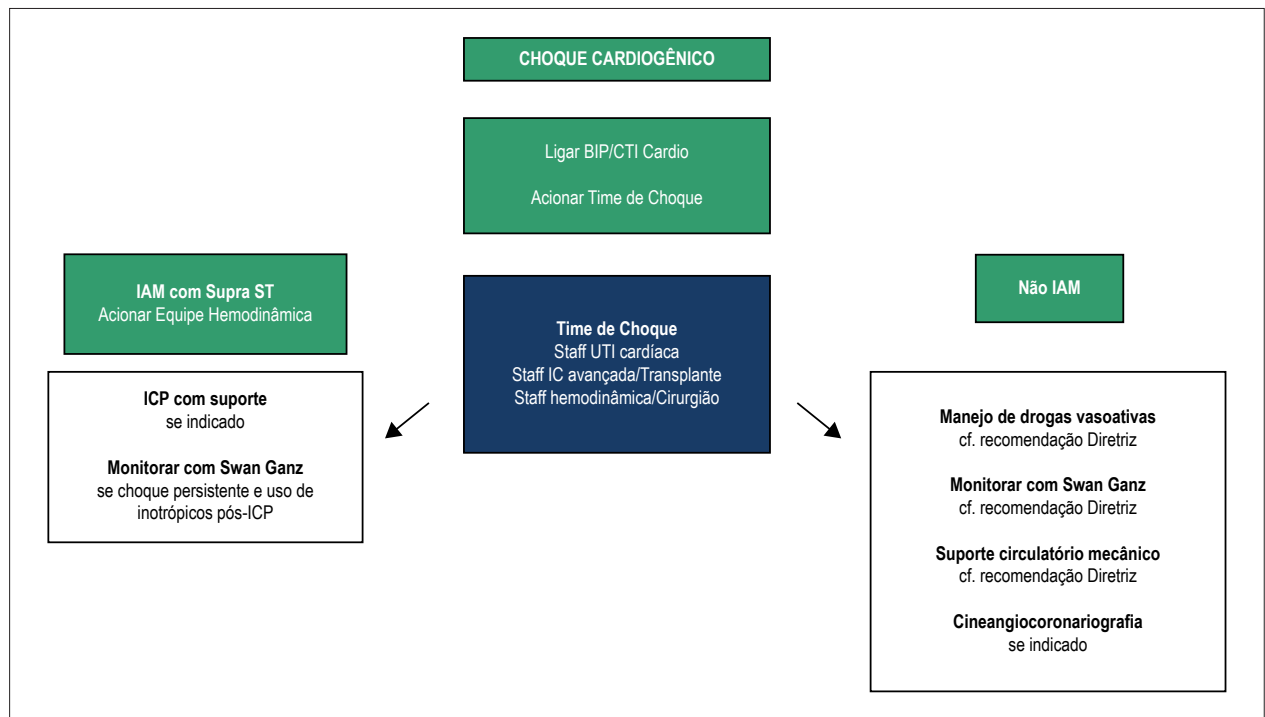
CHOQUE CARDIOGÊNICO

Ligar BIP/CTI Cardio

Acionar Time de Choque

IAM com Supra ST
Acionar Equipe Hemodinâmica

Time de Choque
Staff UTI cardíaca
Staff IC avançada/Transplante
Staff hemodinâmica/Cirurgião

Não IAM

ICP com suporte
se indicado

Monitorar com Swan Ganz
se choque persistente e uso de inotrópicos pós-ICP

Manejo de drogas vasoativas
cf. recomendação Diretriz

Monitorar com Swan Ganz
cf. recomendação Diretriz

Suporte circulatório mecânico
cf. recomendação Diretriz

Cineangiocoronariografia
se indicado